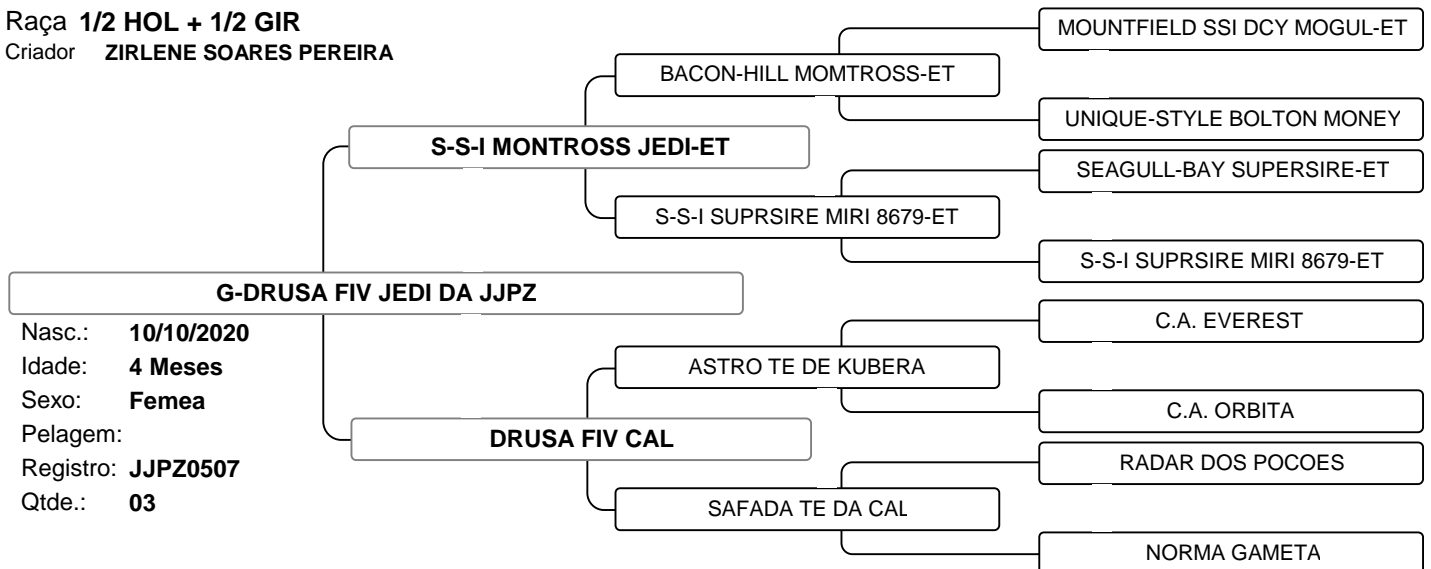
Raça 1/2 HOL + 1/2 GIR
Criador ZIRLENE SOARES PEREIRA

MOUNTFIELD SSI DCY MOGUL-ET
BACON-HILL MOMTROSS-ET
UNIQUE-STYLE BOLTON MONEY
S-S-I MONTROSS JEDI-ET
SEAGULL-BAY SUPERSIRE-ET
S-S-I SUPRSIRE MIRI 8679-ET
S-S-I SUPRSIRE MIRI 8679-ET

G-DRUSA FIV JEDI DA JJPZ

Nasc.: 10/10/2020
Idade: 4 Meses
Sexo: Femea
Pelagem:
Registro: JJPZ0507
Qtde.: 03

C.A. EVEREST
ASTRO TE DE KUBERA
C.A. ORBITA
DRUSA FIV CAL
RADAR DOS POCOES
SAFADA TE DA CAL
NORMA GAMETA